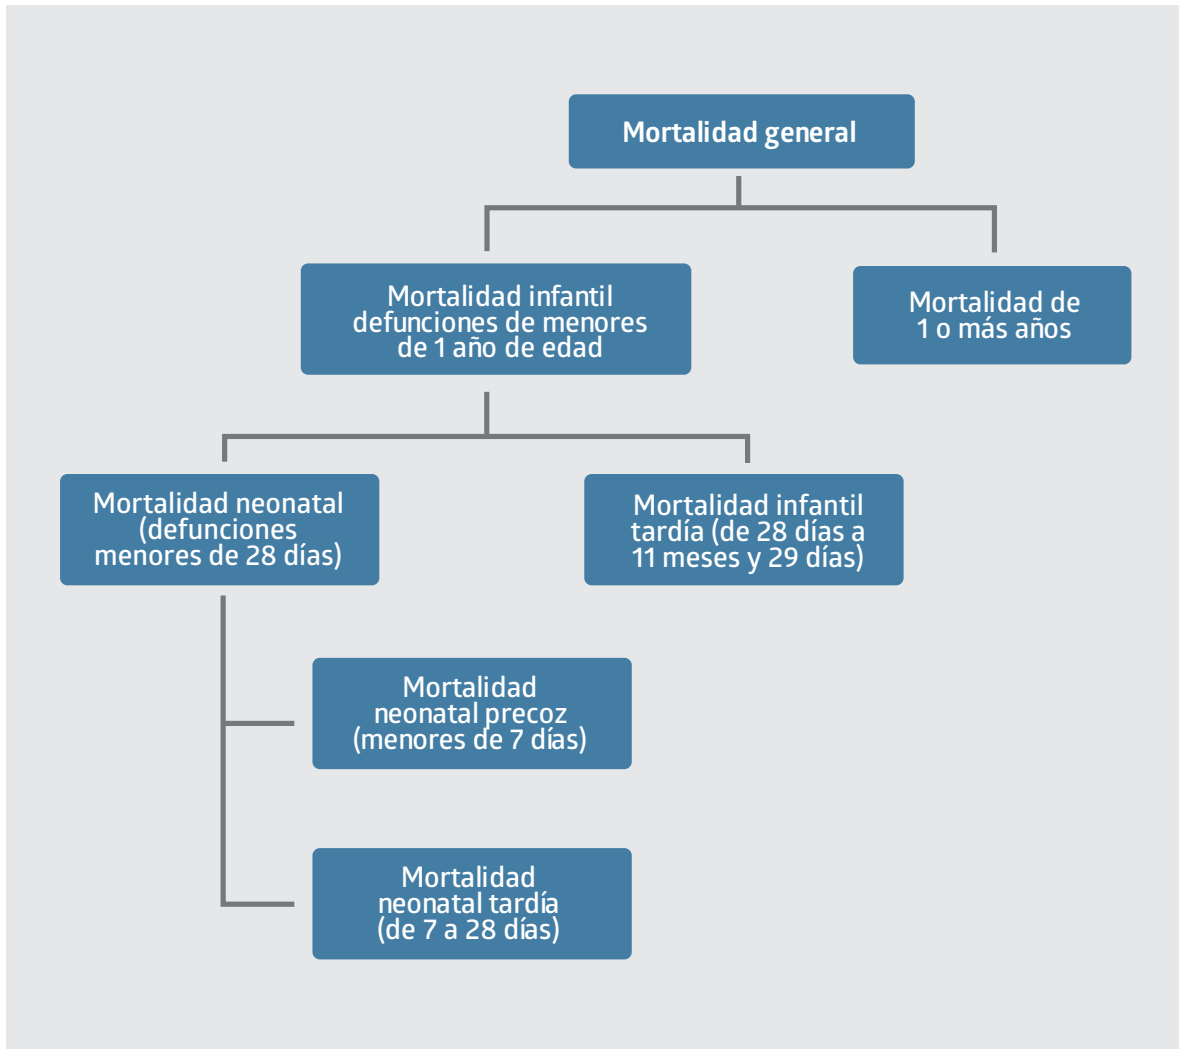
Mortalidad general

Mortalidad infantil defunciones de menores de 1 año de edad

Mortalidad de 1 o más años

Mortalidad neonatal (defunciones menores de 28 días)

Mortalidad infantil tardía (de 28 días a 11 meses y 29 días)

Mortalidad neonatal precoz (menores de 7 días)

Mortalidad neonatal tardía (de 7 a 28 días)